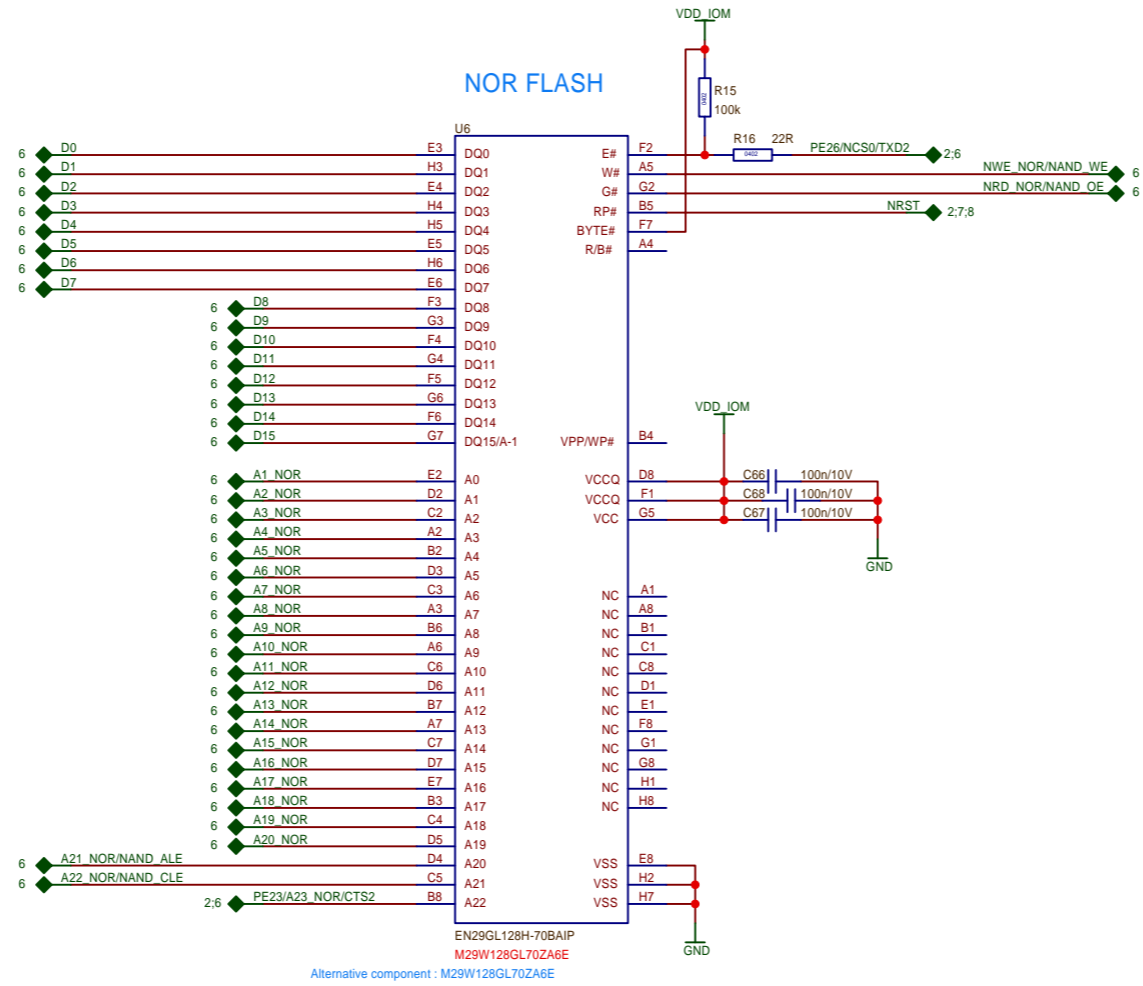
VDD_IOM

NOR FLASH

R15
0402
100k

R16 22R
0402

U6

| | | | | | | | |
|---|---|---|---|---|---|---|---|
| 6 | D0 | E3 | DQ0 | E# | F2 | PE26/NCS0/TXD2 | 2;6 |
| 6 | D1 | H3 | DQ1 | W# | A5 | NWE_NOR/NAND_WE | 6 |
| 6 | D2 | E4 | DQ2 | G# | G2 | NRD_NOR/NAND_OE | 6 |
| 6 | D3 | H4 | DQ3 | RP# | B5 | NRST | 2;7;8 |
| 6 | D4 | H5 | DQ4 | BYTE# | F7 | | |
| 6 | D5 | E5 | DQ5 | R/B# | A4 | | |
| 6 | D6 | H6 | DQ6 | | | | |
| 6 | D7 | E6 | DQ7 | | | | |
| 6 | D8 | F3 | DQ8 | | | | |
| 6 | D9 | G3 | DQ9 | | | | |
| 6 | D10 | F4 | DQ10 | | | | |
| 6 | D11 | G4 | DQ11 | | | | |
| 6 | D12 | F5 | DQ12 | | | | |
| 6 | D13 | G6 | DQ13 | | | | |
| 6 | D14 | F6 | DQ14 | | | | |
| 6 | D15 | G7 | DQ15/A-1 | VPP/WP# | B4 | | |
| 6 | A1_NOR | E2 | A0 | VCCQ | D8 | C66 | 100n/10V |
| 6 | A2_NOR | D2 | A1 | VCCQ | F1 | C68 | 100n/10V |
| 6 | A3_NOR | C2 | A2 | VCC | G5 | C67 | 100n/10V |
| 6 | A4_NOR | A2 | A3 | | | | |
| 6 | A5_NOR | B2 | A4 | | | | |
| 6 | A6_NOR | D3 | A5 | | | | |
| 6 | A7_NOR | C3 | A6 | NC | A1 | | |
| 6 | A8_NOR | A3 | A7 | NC | A8 | | |
| 6 | A9_NOR | B6 | A8 | NC | B1 | | |
| 6 | A10_NOR | A6 | A9 | NC | C1 | | |
| 6 | A11_NOR | C6 | A10 | NC | C8 | | |
| 6 | A12_NOR | D6 | A11 | NC | D1 | | |
| 6 | A13_NOR | B7 | A12 | NC | E1 | | |
| 6 | A14_NOR | A7 | A13 | NC | F8 | | |
| 6 | A15_NOR | C7 | A14 | NC | G1 | | |
| 6 | A16_NOR | D7 | A15 | NC | G8 | | |
| 6 | A17_NOR | E7 | A16 | NC | H1 | | |
| 6 | A18_NOR | B3 | A17 | NC | H8 | | |
| 6 | A19_NOR | C4 | A18 | | | | |
| 6 | A20_NOR | D5 | A19 | | | | |
| 6 | A21_NOR/NAND_ALE | D4 | A20 | VSS | E8 | | |
| 6 | A22_NOR/NAND_CLE | C5 | A21 | VSS | H2 | | |
| 2;6 | PE23/A23_NOR/CTS2 | B8 | A22 | VSS | H7 | | |

VDD_IOM
GND
GND

EN29GL128H-70BAIP
M29W128GL70ZA6E
Alternative component : M29W128GL70ZA6E